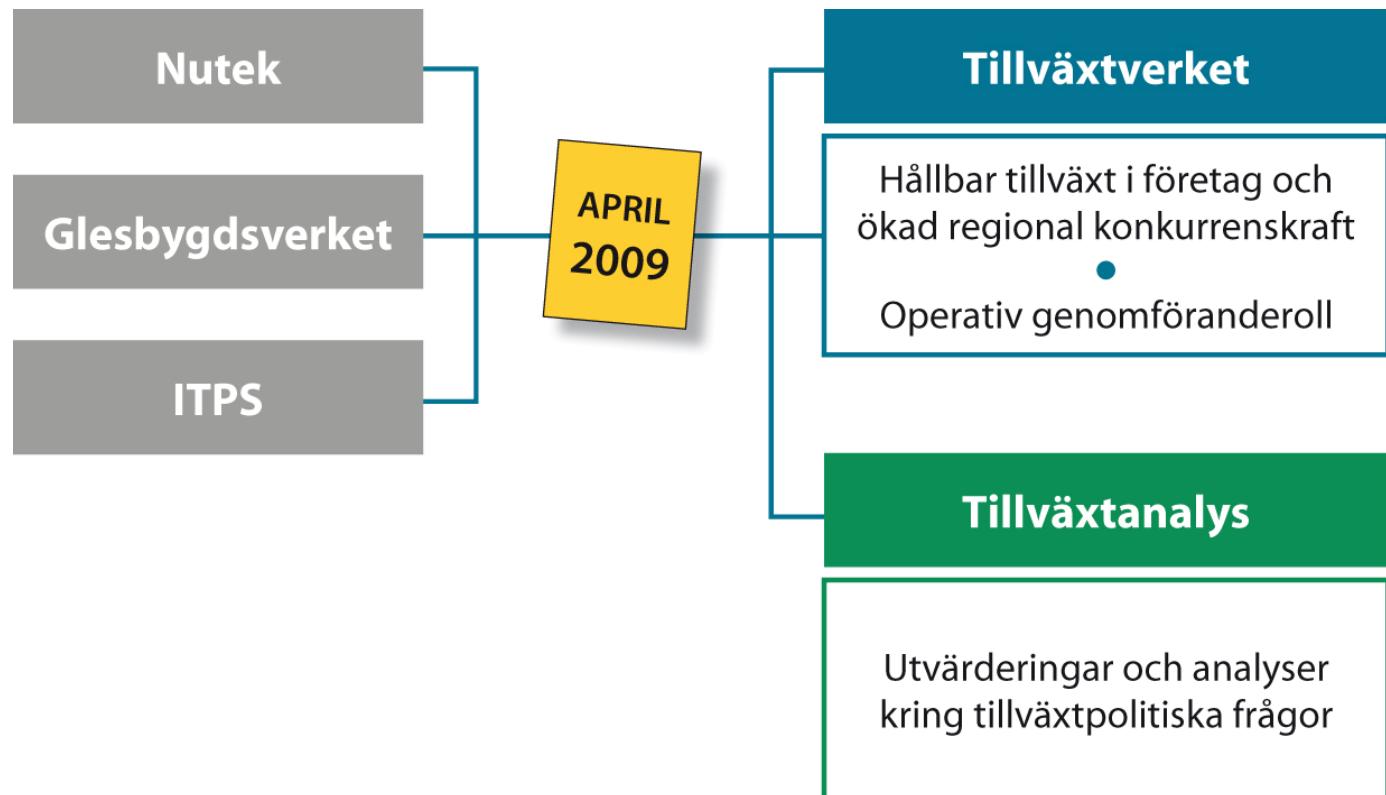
Nutek

Glesbygdsverket

ITPS

APRIL
2009

Tillväxtverket

Hållbar tillväxt i företag och ökad regional konkurrenskraft
•
Operativ genomföranderoll

Tillväxtanalys

Utvärderingar och analyser kring tillväxtpolitiska frågor